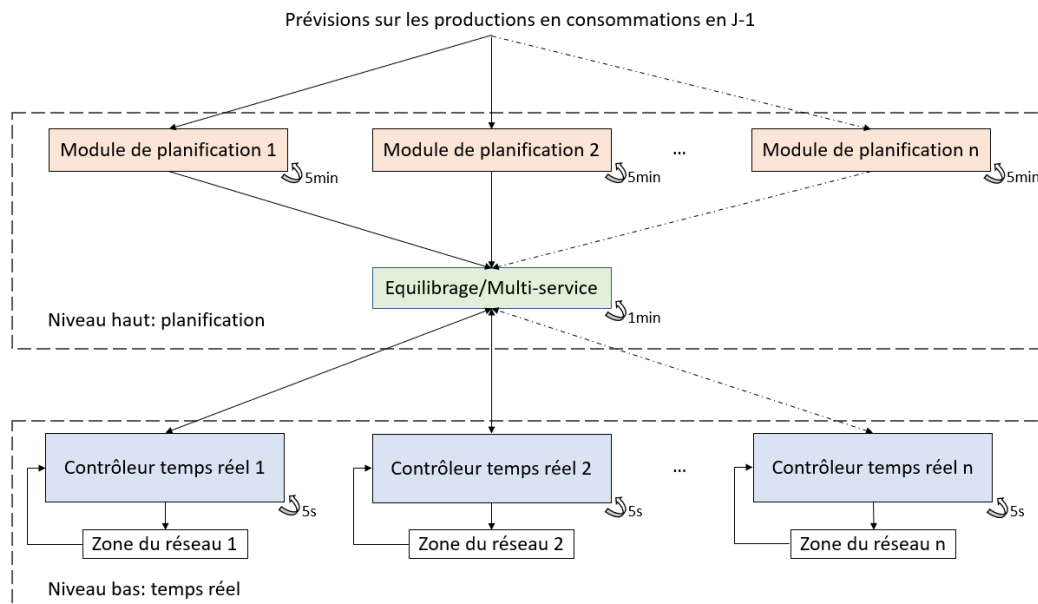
Prévisions sur les productions en consommations en J-1

Module de planification 1
5min

Module de planification 2
5min

...

Module de planification n
5min

Equilibrage/Multi-service
1min

Niveau haut: planification

Contrôleur temps réel 1
5s

Zone du réseau 1

Contrôleur temps réel 2
5s

Zone du réseau 2

...

Contrôleur temps réel n
5s

Zone du réseau n

Niveau bas: temps réel